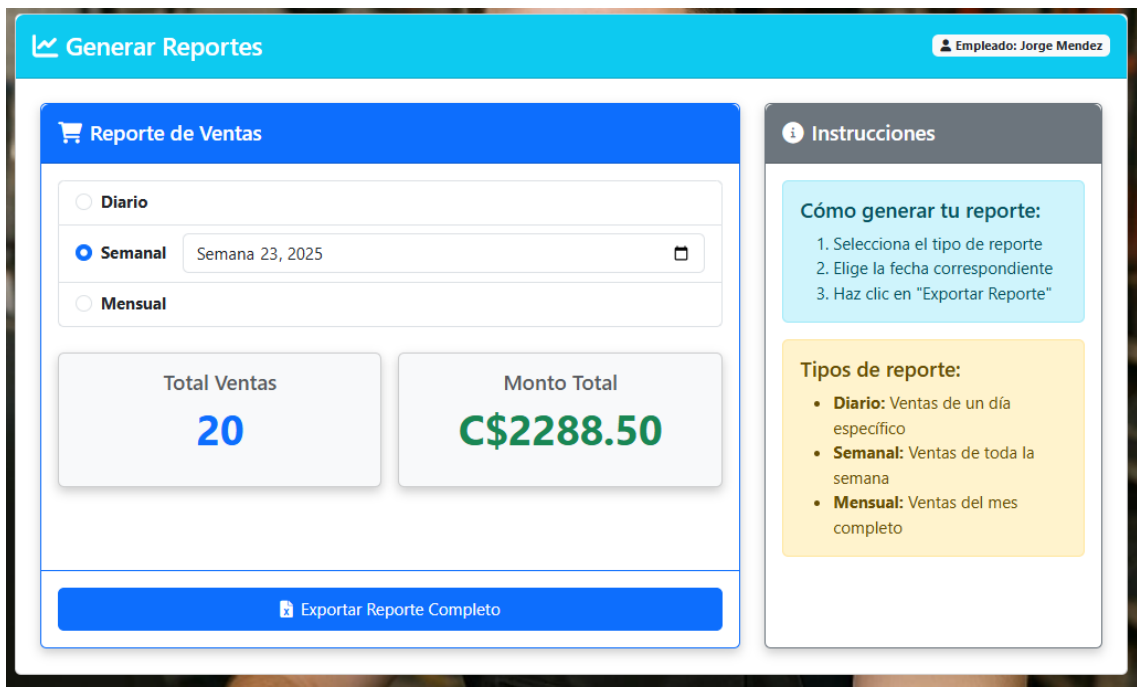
Generar Reportes

Empleado: Jorge Mendez

Reporte de Ventas

Diario

Semanal Semana 23, 2025

Mensual

Total Ventas
20

Monto Total
C$2288.50

Exportar Reporte Completo

Instrucciones

Cómo generar tu reporte:
1. Selecciona el tipo de reporte
2. Elige la fecha correspondiente
3. Haz clic en "Exportar Reporte"

Tipos de reporte:
- **Diario:** Ventas de un día específico
- **Semanal:** Ventas de toda la semana
- **Mensual:** Ventas del mes completo